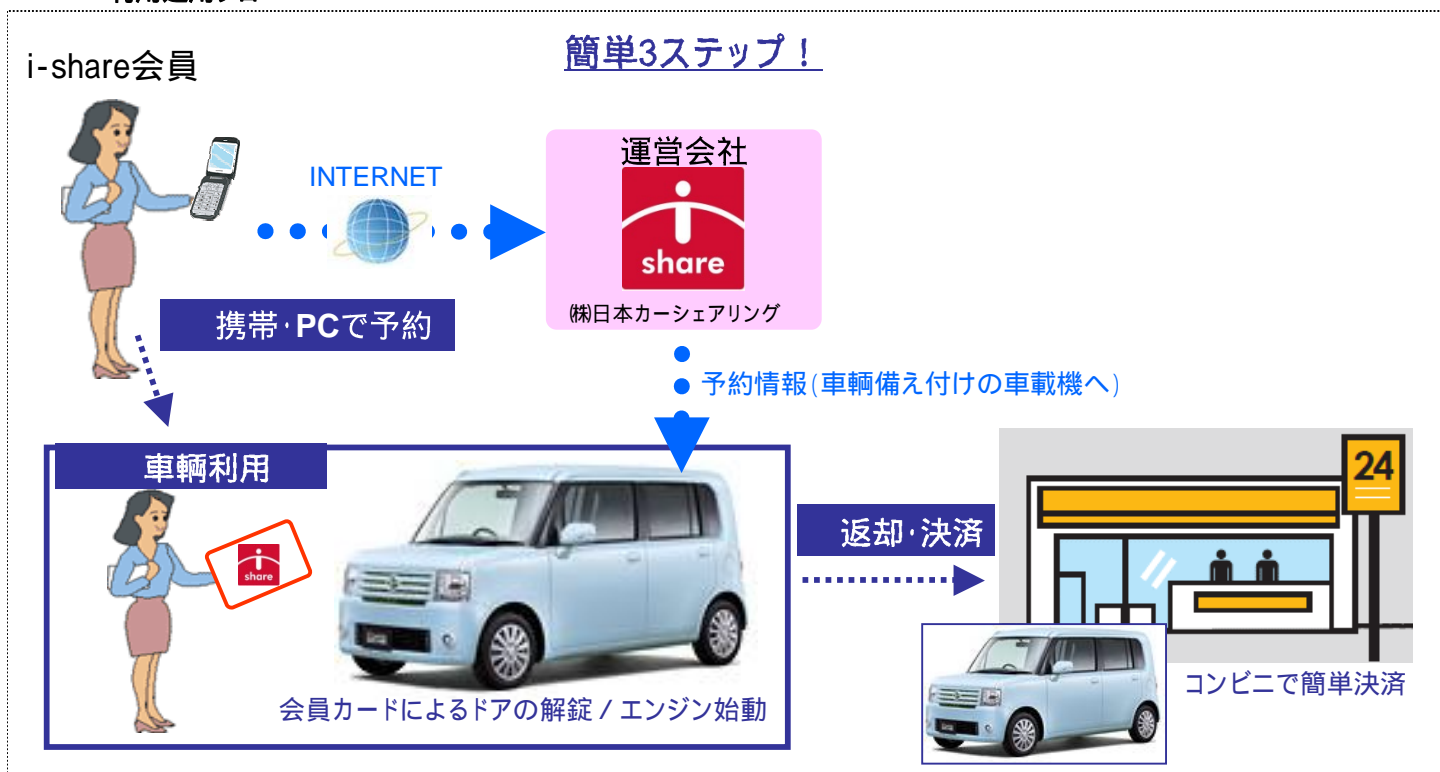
i-share会員

簡単3ステップ！

INTERNET

運営会社

share

㈱日本カーシェアリング

携帯･PCで予約

予約情報(車輌備え付けの車載機へ)

車輌利用

share

24

返却･決済

会員カードによるドアの解錠 / エンジン始動

コンビニで簡単決済